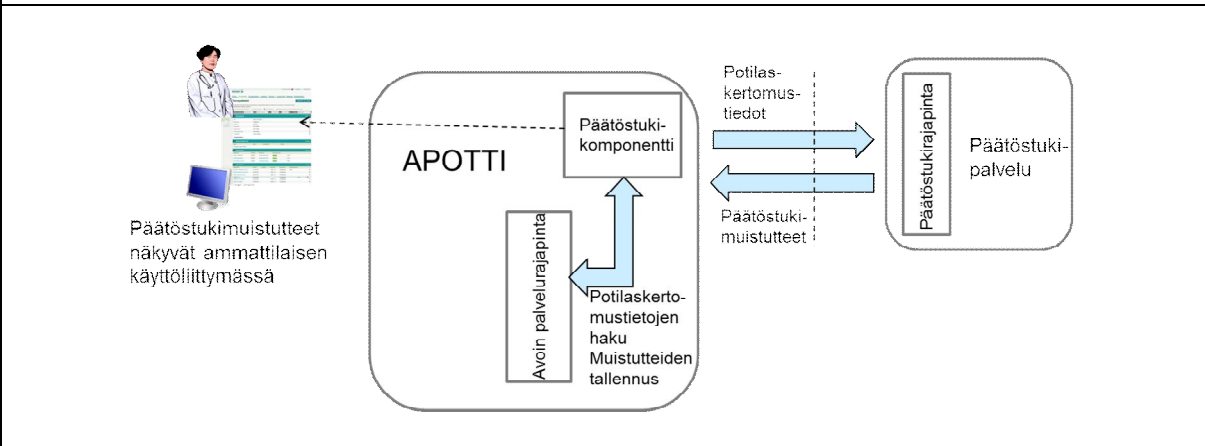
Päätöstukimuistutteet näkyvät ammattilaisen käyttöliittymässä

APOTTI

Päätöstuki-komponentti

Avoin palvelurajapinta

Potilaskerto-mustietojen haku Muistutteiden tallennus

Potilas-kertomus-tiedot

Päätöstuki-muistutteet

Päätöstukirajapinta

Päätöstuki-palvelu